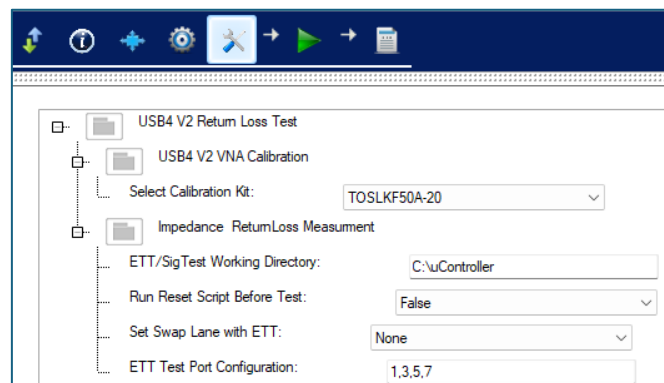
USB4 V2 Return Loss Test

USB4 V2 VNA Calibration

Select Calibration Kit: TOSLKF50A-20

Impedance ReturnLoss Measurment

ETT/SigTest Working Directory: C:\uController

Run Reset Script Before Test: False

Set Swap Lane with ETT: None

ETT Test Port Configuration: 1,3,5,7